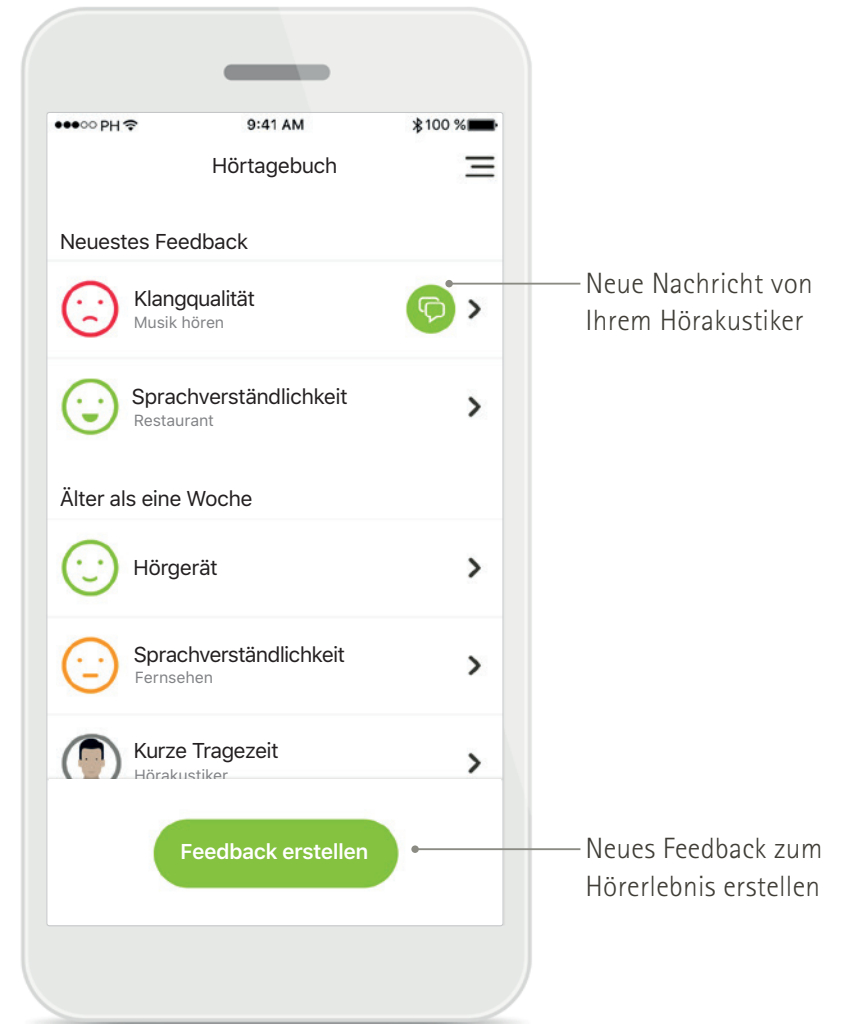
●●●○○ PH
9:41 AM
100 %

Hörtagebuch

Neuestes Feedback

Klangqualität
Musik hören

Neue Nachricht von Ihrem Hörakustiker

Sprachverständlichkeit
Restaurant

Älter als eine Woche

Hörgerät

Sprachverständlichkeit
Fernsehen

Kurze Tragezeit
Hörakustiker

Feedback erstellen

Neues Feedback zum Hörerlebnis erstellen